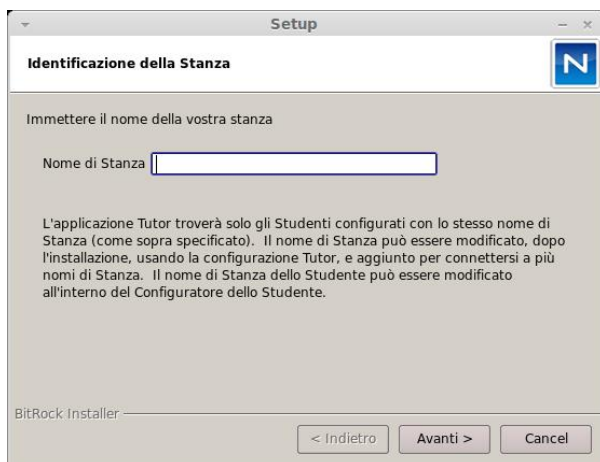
Setup

Identificazione della Stanza

N

Immettere il nome della vostra stanza

Nome di Stanza

L'applicazione Tutor troverà solo gli Studenti configurati con lo stesso nome di Stanza (come sopra specificato). Il nome di Stanza può essere modificato, dopo l'installazione, usando la configurazione Tutor, e aggiunto per connettersi a più nomi di Stanza. Il nome di Stanza dello Studente può essere modificato all'interno del Configuratore dello Studente.

BitRock Installer

< Indietro   Avanti >   Cancel